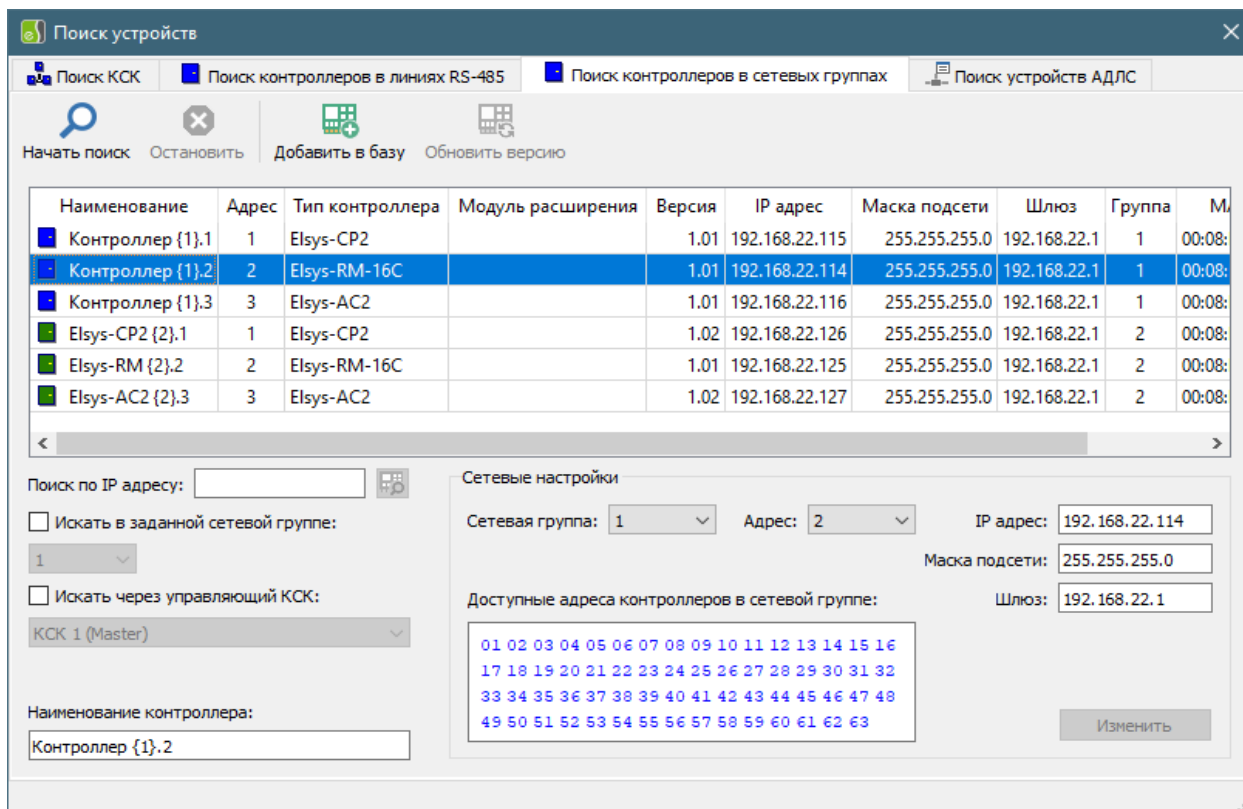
Поиск устройств

Поиск КСК | Поиск контроллеров в линиях RS-485 | Поиск контроллеров в сетевых группах | Поиск устройств АДЛС

Начать поиск | Остановить | Добавить в базу | Обновить версию

| Наименование | Адрес | Тип контроллера | Модуль расширения | Версия | IP адрес | Маска подсети | Шлюз | Группа | М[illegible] |
|---|---|---|---|---|---|---|---|---|---|
| Контроллер {1}.1 | 1 | Elsys-CP2 | | 1.01 | 192.168.22.115 | 255.255.255.0 | 192.168.22.1 | 1 | 00:08: |
| Контроллер {1}.2 | 2 | Elsys-RM-16C | | 1.01 | 192.168.22.114 | 255.255.255.0 | 192.168.22.1 | 1 | 00:08: |
| Контроллер {1}.3 | 3 | Elsys-AC2 | | 1.01 | 192.168.22.116 | 255.255.255.0 | 192.168.22.1 | 1 | 00:08: |
| Elsys-CP2 {2}.1 | 1 | Elsys-CP2 | | 1.02 | 192.168.22.126 | 255.255.255.0 | 192.168.22.1 | 2 | 00:08: |
| Elsys-RM {2}.2 | 2 | Elsys-RM-16C | | 1.01 | 192.168.22.125 | 255.255.255.0 | 192.168.22.1 | 2 | 00:08: |
| Elsys-AC2 {2}.3 | 3 | Elsys-AC2 | | 1.02 | 192.168.22.127 | 255.255.255.0 | 192.168.22.1 | 2 | 00:08: |

Поиск по IP адресу:
Искать в заданной сетевой группе:
1
Искать через управляющий КСК:
КСК 1 (Master)

Наименование контроллера:
Контроллер {1}.2

Сетевые настройки
Сетевая группа: 1 Адрес: 2 IP адрес: 192.168.22.114
Маска подсети: 255.255.255.0
Шлюз: 192.168.22.1
Доступные адреса контроллеров в сетевой группе:
01 02 03 04 05 06 07 08 09 10 11 12 13 14 15 16
17 18 19 20 21 22 23 24 25 26 27 28 29 30 31 32
33 34 35 36 37 38 39 40 41 42 43 44 45 46 47 48
49 50 51 52 53 54 55 56 57 58 59 60 61 62 63
Изменить